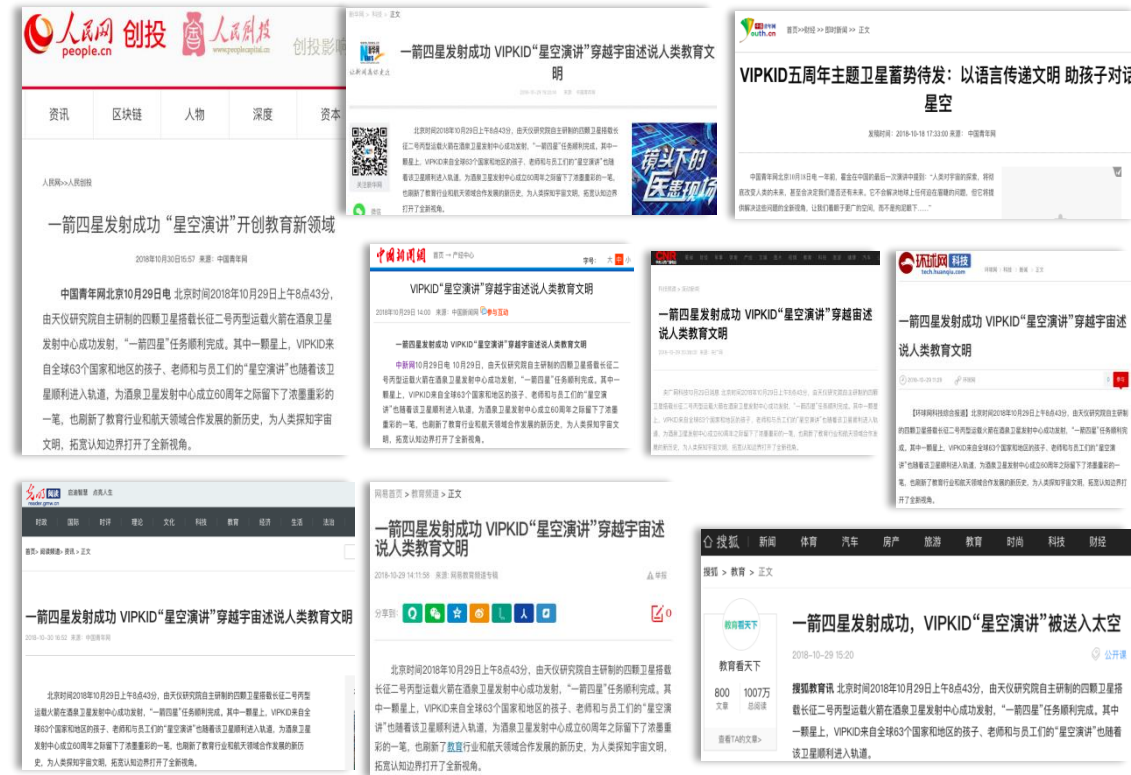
人民网 创投 people.cn 人民科技 www.peoplecapital.cn 创投影响

资讯 区块链 人物 深度 资本

人民网>>人民创投

一箭四星发射成功 "星空演讲"开创教育新领域

2018年10月30日15:57 来源：中国青年网

中国青年网北京10月29日电 北京时间2018年10月29日上午8点43分，由天仪研究院自主研制的四颗卫星搭载长征二号丙型运载火箭在酒泉卫星发射中心成功发射，"一箭四星"任务顺利完成。其中一颗星上，VIPKID来自全球63个国家和地区的孩子、老师和与员工们的"星空演讲"也随着该卫星顺利进入轨道，为酒泉卫星发射中心成立60周年之际留下了浓重彩的一笔，也刷新了教育行业和航天领域合作发展的新历史，为人类探知宇宙文明，拓宽认知边界打开了全新视角。

一箭四星发射成功 VIPKID"星空演讲"穿越宇宙述说人类教育文明

北京时间2018年10月29日上午8点43分，由天仪研究院自主研制的四颗卫星搭载长征二号丙型运载火箭在酒泉卫星发射中心成功发射，"一箭四星"任务顺利完成。其中一颗星上，VIPKID来自全球63个国家和地区的孩子、老师和与员工们的"星空演讲"也随着该卫星顺利进入轨道，为酒泉卫星发射中心成立60周年之际留下了浓重彩的一笔，也刷新了教育行业和航天领域合作发展的新历史，为人类探知宇宙文明，拓宽认知边界打开了全新视角。

镜头下的医患现场

VIPKID五周年主题卫星蓄势待发：以语言传递文明 助孩子对话星空

发布时间：2018-10-18 17:33:00 来源：中国青年网

中国新闻网

VIPKID"星空演讲"穿越宇宙述说人类教育文明

2018年10月29日 14:00 来源：中国新闻网

中新网10月29日电 10月29日，由天仪研究院自主研制的四颗卫星搭载长征二号丙型运载火箭在酒泉卫星发射中心成功发射，"一箭四星"任务顺利完成。其中一颗星上，VIPKID来自全球63个国家和地区的孩子、老师和与员工们的"星空演讲"也随着该卫星顺利进入轨道，为酒泉卫星发射中心成立60周年之际留下了浓重彩的一笔，也刷新了教育行业和航天领域合作发展的新历史，为人类探知宇宙文明，拓宽认知边界打开了全新视角。

一箭四星发射成功 VIPKID"星空演讲"穿越宇宙述说人类教育文明

环球网 科技 tech.huanqiu.com

一箭四星发射成功 VIPKID"星空演讲"穿越宇宙述说人类教育文明

【环球网科技综合报道】北京时间2018年10月29日上午8点43分，由天仪研究院自主研制的四颗卫星搭载长征二号丙型运载火箭在酒泉卫星发射中心成功发射，"一箭四星"任务顺利完成。其中一颗星上，VIPKID来自全球63个国家和地区的孩子、老师和与员工们的"星空演讲"也随着该卫星顺利进入轨道，为酒泉卫星发射中心成立60周年之际留下了浓重彩的一笔，也刷新了教育行业和航天领域合作发展的新历史，为人类探知宇宙文明，拓宽认知边界打开了全新视角。

光明网 reader.gmw.cn

新闻 国际 时评 理论 文化 科技 教育 经济 生活 法治

一箭四星发射成功 VIPKID"星空演讲"穿越宇宙述说人类教育文明

2018-10-30 来源：中国青年网

北京时间2018年10月29日上午8点43分，由天仪研究院自主研制的四颗卫星搭载长征二号丙型运载火箭在酒泉卫星发射中心成功发射，"一箭四星"任务顺利完成。其中一颗星上，VIPKID来自全球63个国家和地区的孩子、老师和与员工们的"星空演讲"也随着该卫星顺利进入轨道，为酒泉卫星发射中心成立60周年之际留下了浓重彩的一笔，也刷新了教育行业和航天领域合作发展的新历史，为人类探知宇宙文明，拓宽认知边界打开了全新视角。

网易首页 > 教育频道 > 正文

一箭四星发射成功 VIPKID"星空演讲"穿越宇宙述说人类教育文明

2018-10-29 14:11:56 来源：网易教育频道专稿

分享到：

北京时间2018年10月29日上午8点43分，由天仪研究院自主研制的四颗卫星搭载长征二号丙型运载火箭在酒泉卫星发射中心成功发射，"一箭四星"任务顺利完成。其中一颗星上，VIPKID来自全球63个国家和地区的孩子、老师和与员工们的"星空演讲"也随着该卫星顺利进入轨道，为酒泉卫星发射中心成立60周年之际留下了浓重彩的一笔，也刷新了教育行业和航天领域合作发展的新历史，为人类探知宇宙文明，拓宽认知边界打开了全新视角。

搜狐 新闻 体育 汽车 房产 旅游 教育 时尚 科技 财经

搜狐 > 教育 > 正文

一箭四星发射成功，VIPKID"星空演讲"被送入太空

教育看天下

800 文章 1007万 总阅读

2018-10-29 15:20

公开课

搜狐教育讯 北京时间2018年10月29日上午8点43分，由天仪研究院自主研制的四颗卫星搭载长征二号丙型运载火箭在酒泉卫星发射中心成功发射，"一箭四星"任务顺利完成。其中一颗星上，VIPKID来自全球63个国家和地区的孩子、老师和与员工们的"星空演讲"也随着该卫星顺利进入轨道。